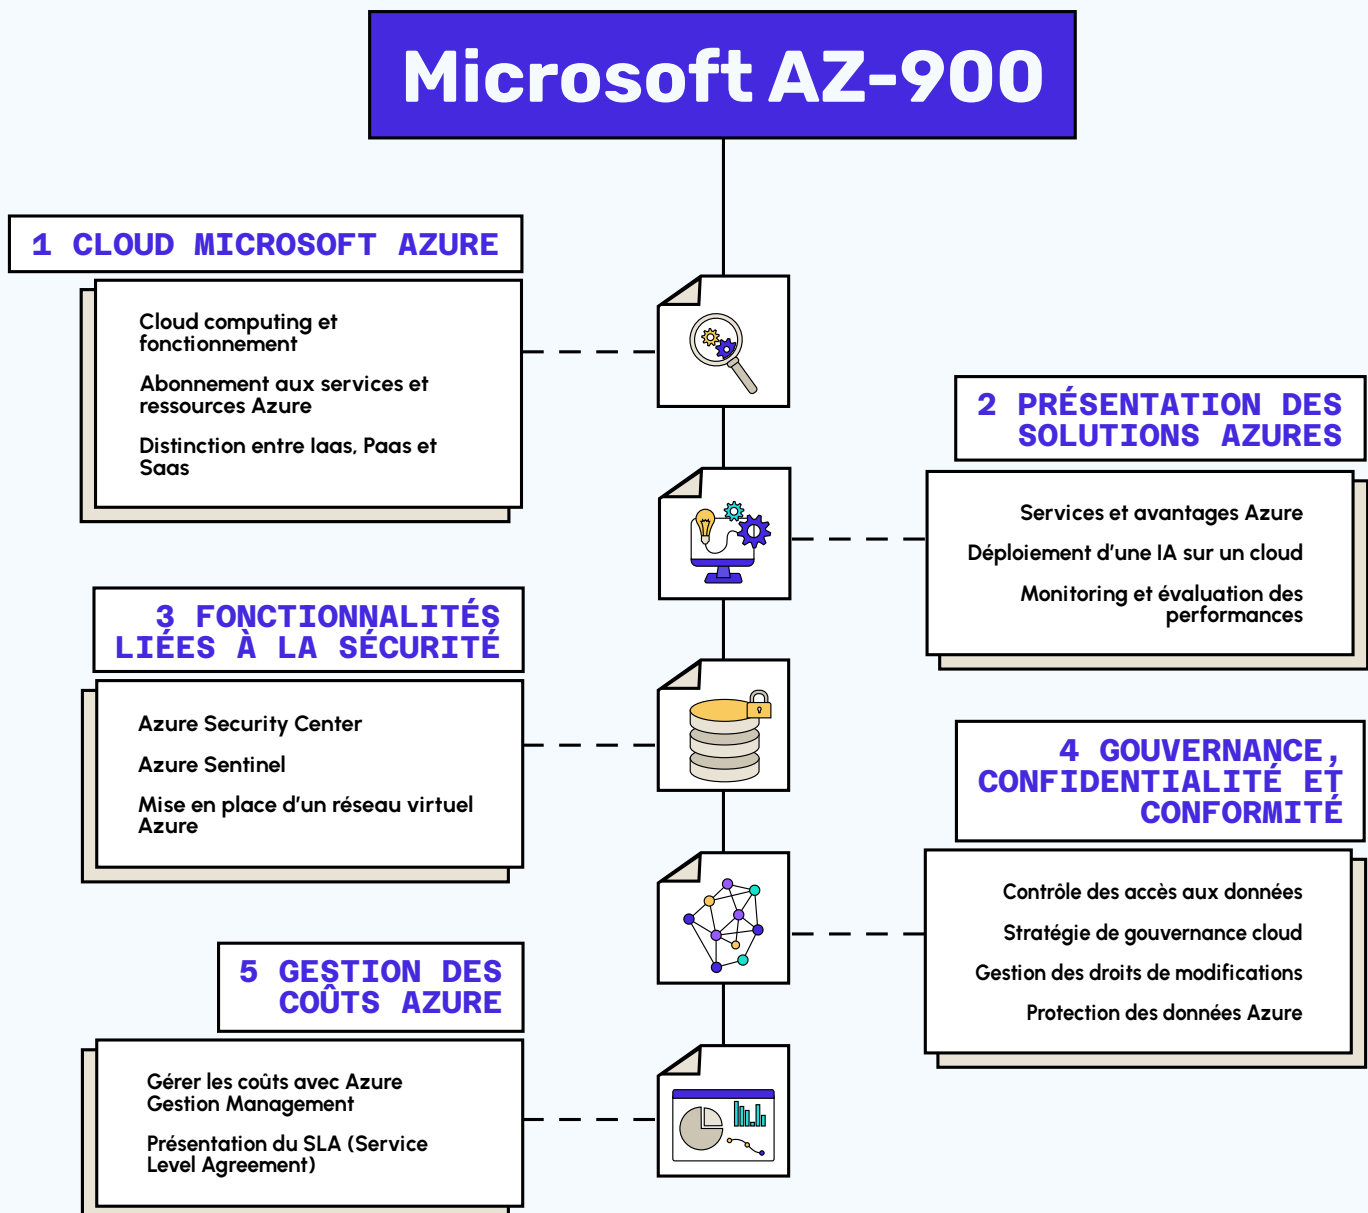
Microsoft AZ-900

1 CLOUD MICROSOFT AZURE

Cloud computing et fonctionnement

Abonnement aux services et ressources Azure

Distinction entre Iaas, Paas et Saas

2 PRÉSENTATION DES SOLUTIONS AZURES

Services et avantages Azure

Déploiement d'une IA sur un cloud

Monitoring et évaluation des performances

3 FONCTIONNALITÉS LIÉES À LA SÉCURITÉ

Azure Security Center

Azure Sentinel

Mise en place d'un réseau virtuel Azure

4 GOUVERNANCE, CONFIDENTIALITÉ ET CONFORMITÉ

Contrôle des accès aux données

Stratégie de gouvernance cloud

Gestion des droits de modifications

Protection des données Azure

5 GESTION DES COÛTS AZURE

Gérer les coûts avec Azure Gestion Management

Présentation du SLA (Service Level Agreement)